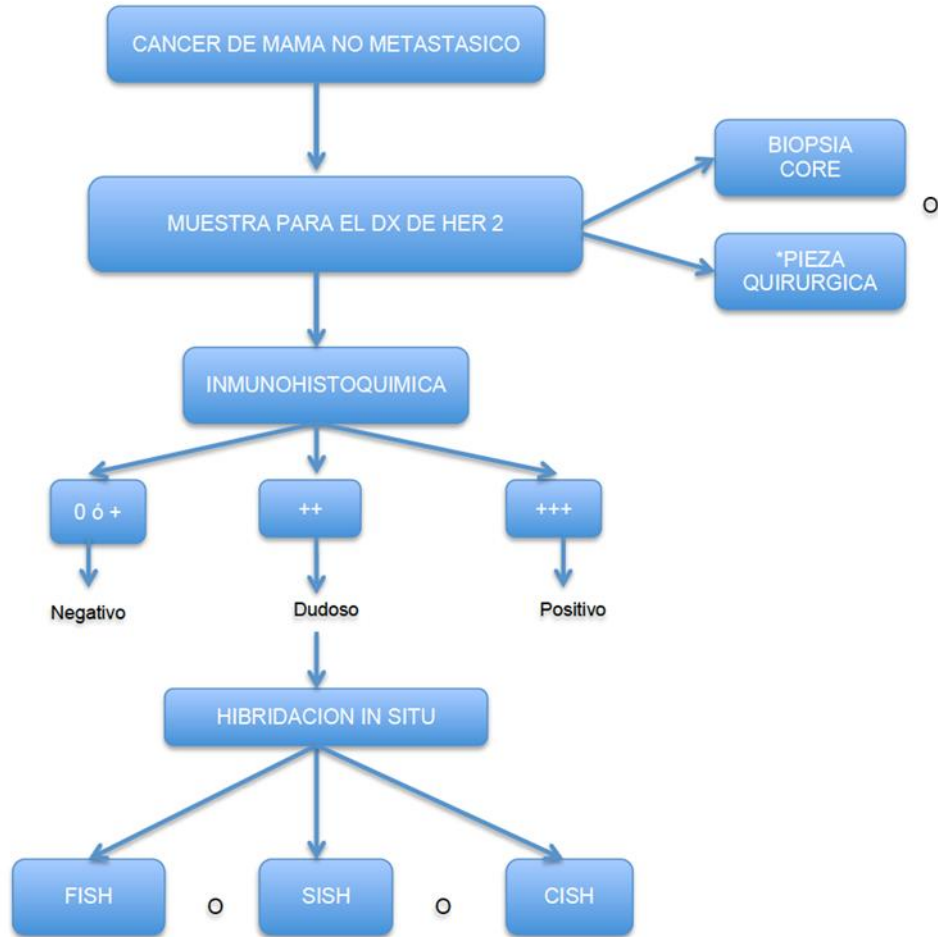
CANCER DE MAMA NO METASTASICO

MUESTRA PARA EL DX DE HER 2

BIOPSIA CORE

O

*PIEZA QUIRURGICA

INMUNOHISTOQUIMICA

0 ó +

++

+++

Negativo

Dudoso

Positivo

HIBRIDACION IN SITU

FISH

O

SISH

O

CISH